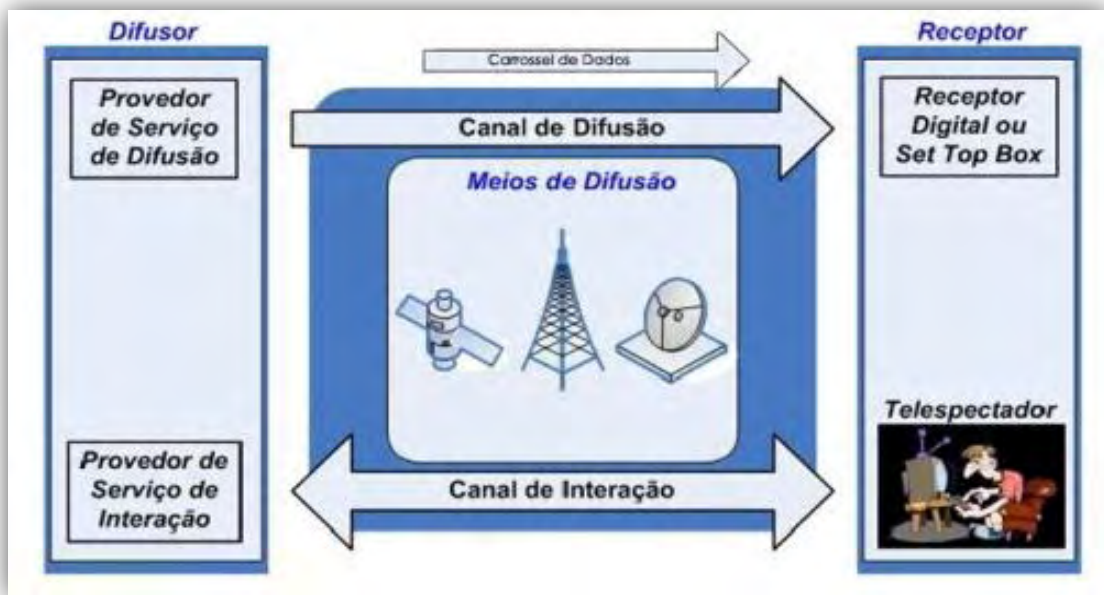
Difusor

Provedor de Serviço de Difusão

Provedor de Serviço de Interação

Carrossel de Dados

Canal de Difusão

Meios de Difusão

Canal de Interação

Receptor

Receptor Digital ou Set Top Box

Telespectador